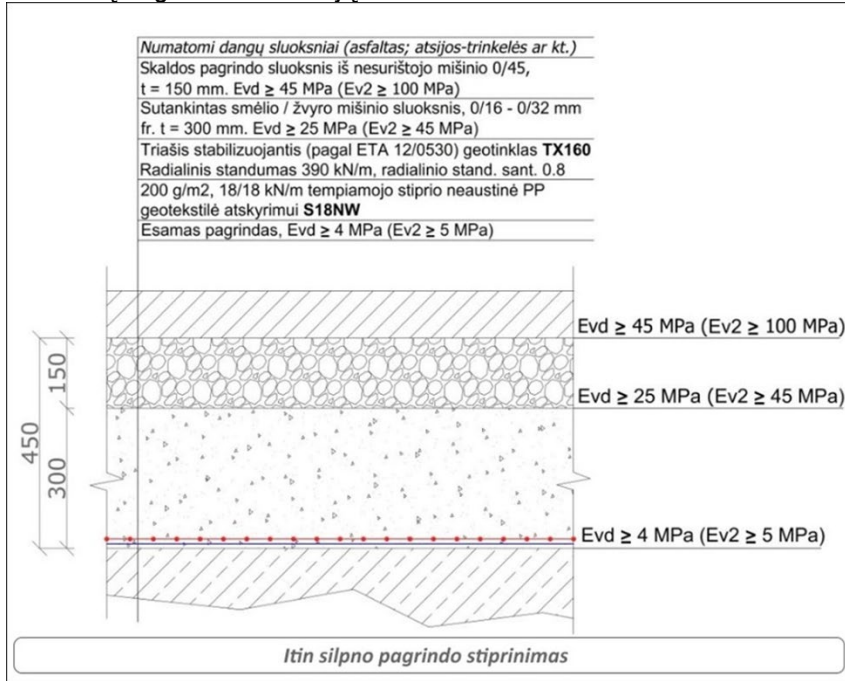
Numatomi dangų sluoksniai (asfaltas; atsijos-trinkelės ar kt.)
Skaldos pagrindo sluoksnis iš nesurištojo mišinio 0/45, t = 150 mm. Evd ≥ 45 MPa (Ev2 ≥ 100 MPa)
Sutankintas smėlio / žvyro mišinio sluoksnis, 0/16 - 0/32 mm fr. t = 300 mm. Evd ≥ 25 MPa (Ev2 ≥ 45 MPa)
Triašis stabilizuojantis (pagal ETA 12/0530) geotinklas **TX160**
Radialinis standumas 390 kN/m, radialinio stand. sant. 0.8
200 g/m2, 18/18 kN/m tempiamojo stiprio neaustinė PP geotekstilė atskyrimui **S18NW**
Esamas pagrindas, Evd ≥ 4 MPa (Ev2 ≥ 5 MPa)

Evd ≥ 45 MPa (Ev2 ≥ 100 MPa)
150
Evd ≥ 25 MPa (Ev2 ≥ 45 MPa)
450
300
Evd ≥ 4 MPa (Ev2 ≥ 5 MPa)

Itin silpno pagrindo stiprinimas